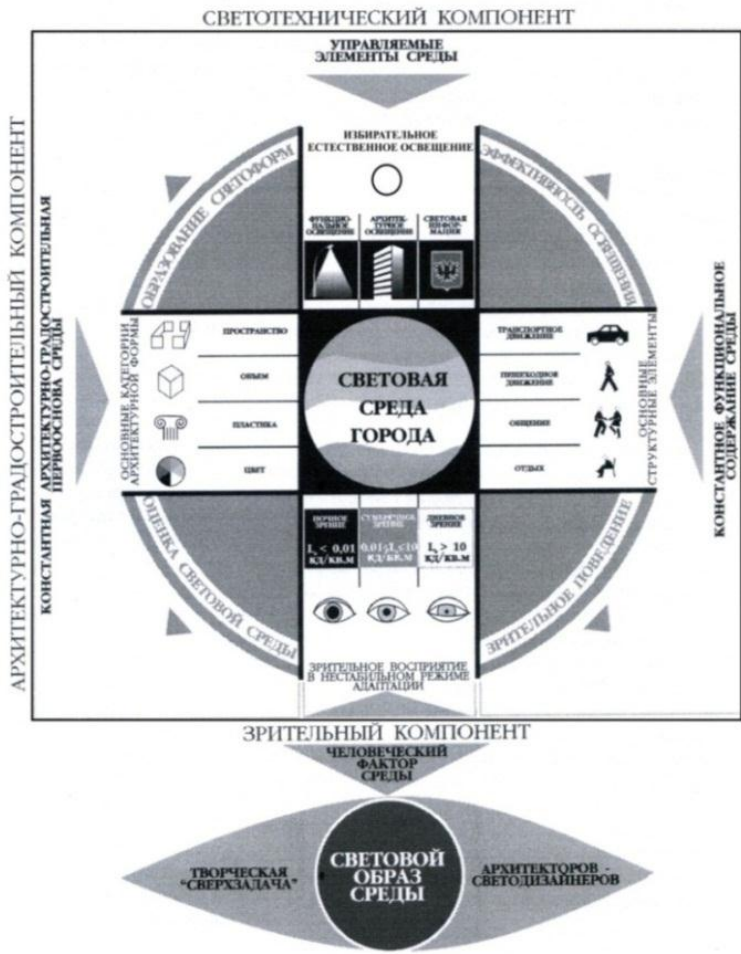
СВЕТОТЕХНИЧЕСКИЙ КОМПОНЕНТ

УПРАВЛЯЕМЫЕ ЭЛЕМЕНТЫ СРЕДЫ

ИЗБИРАТЕЛЬНОЕ ЕСТЕСТВЕННОЕ ОСВЕЩЕНИЕ

ФУНКЦИОНАЛЬНОЕ ОСВЕЩЕНИЕ

АРХИТЕКТУРНОЕ ОСВЕЩЕНИЕ

СВЕТОВАЯ ИНФОРМАЦИЯ

ОБРАЗОВАНИЕ СВЕТОФОРМ

ЭФФЕКТИВНОСТЬ ОСВЕЩЕНИЯ

АРХИТЕКТУРНО-ГРАДОСТРОИТЕЛЬНЫЙ КОМПОНЕНТ

КОНСТАНТНАЯ АРХИТЕКТУРНО-ГРАДОСТРОИТЕЛЬНАЯ ПЕРВООСНОВА СРЕДЫ

ОСНОВНЫЕ КАТЕГОРИИ АРХИТЕКТУРНОЙ ФОРМЫ

ПРОСТРАНСТВО

ОБЪЕМ

ПЛАСТИКА

ЦВЕТ

СВЕТОВАЯ СРЕДА ГОРОДА

ТРАНСПОРТНОЕ ДВИЖЕНИЕ

ПЕШЕХОДНОЕ ДВИЖЕНИЕ

ОБЩЕНИЕ

ОТДЫХ

ОСНОВНЫЕ СТРУКТУРНЫЕ ЭЛЕМЕНТЫ

КОНСТАНТНОЕ ФУНКЦИОНАЛЬНОЕ СОДЕРЖАНИЕ СРЕДЫ

ОЦЕНКА СВЕТОВОЙ СРЕДЫ

НОЧНОЕ ЗРЕНИЕ

$L_a < 0,01$ КД/КВ.М

СУМЕРЕЧНОЕ ЗРЕНИЕ

$0,01 \leq L_a \leq 10$ КД/КВ.М

ДНЕВНОЕ ЗРЕНИЕ

$L_a > 10$ КД/КВ.М

ЗРИТЕЛЬНОЕ ПОВЕДЕНИЕ

ЗРИТЕЛЬНОЕ ВОСПРИЯТИЕ В НЕСТАБИЛЬНОМ РЕЖИМЕ АДАПТАЦИИ

ЗРИТЕЛЬНЫЙ КОМПОНЕНТ

ЧЕЛОВЕЧЕСКИЙ ФАКТОР СРЕДЫ

ТВОРЧЕСКАЯ "СВЕРХЗАДАЧА"

СВЕТОВОЙ ОБРАЗ СРЕДЫ

АРХИТЕКТОРОВ - СВЕТОДИЗАЙНЕРОВ